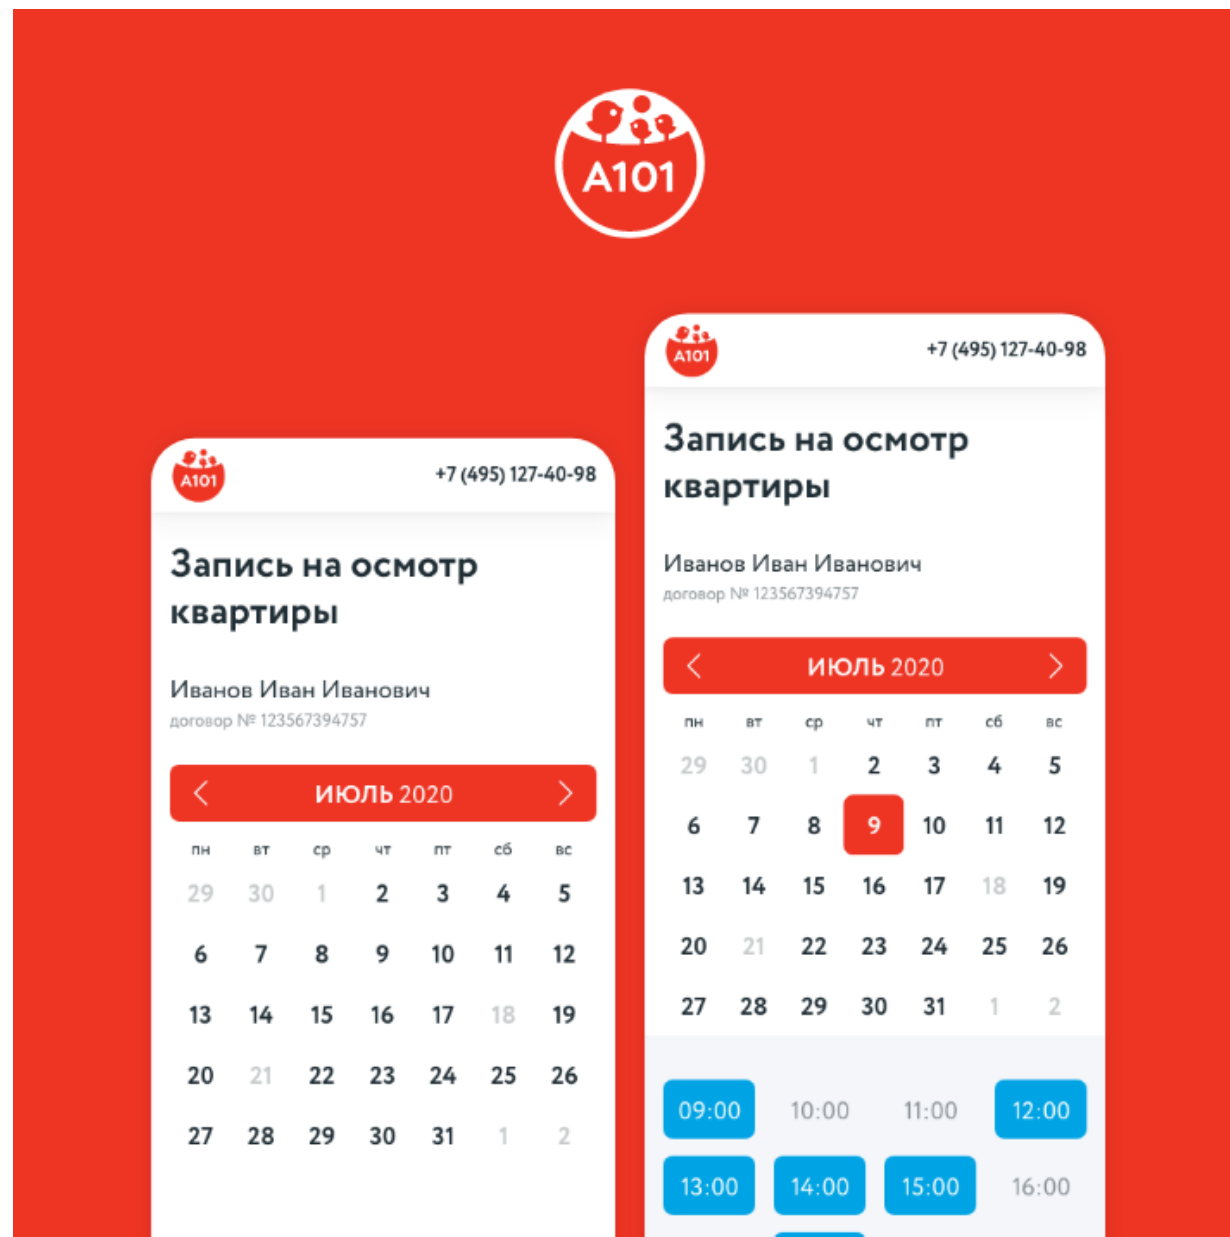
A101

A101
+7 (495) 127-40-98

Запись на осмотр квартиры

Иванов Иван Иванович
договор № 123567394757

ИЮЛЬ 2020

| пн | вт | ср | чт | пт | сб | вс |
|---|---|---|---|---|---|---|
| 29 | 30 | 1 | 2 | 3 | 4 | 5 |
| 6 | 7 | 8 | 9 | 10 | 11 | 12 |
| 13 | 14 | 15 | 16 | 17 | 18 | 19 |
| 20 | 21 | 22 | 23 | 24 | 25 | 26 |
| 27 | 28 | 29 | 30 | 31 | 1 | 2 |

A101
+7 (495) 127-40-98

Запись на осмотр квартиры

Иванов Иван Иванович
договор № 123567394757

ИЮЛЬ 2020

| пн | вт | ср | чт | пт | сб | вс |
|---|---|---|---|---|---|---|
| 29 | 30 | 1 | 2 | 3 | 4 | 5 |
| 6 | 7 | 8 | 9 | 10 | 11 | 12 |
| 13 | 14 | 15 | 16 | 17 | 18 | 19 |
| 20 | 21 | 22 | 23 | 24 | 25 | 26 |
| 27 | 28 | 29 | 30 | 31 | 1 | 2 |

09:00 10:00 11:00 12:00
13:00 14:00 15:00 16:00